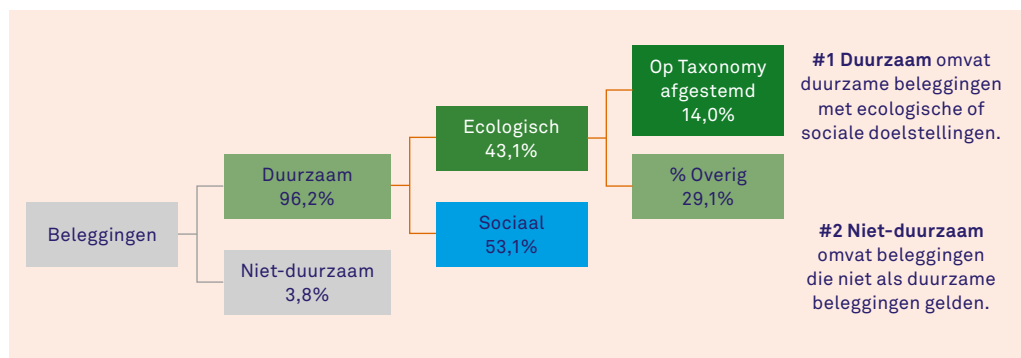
Beleggingen

Duurzaam
96,2%

Niet-duurzaam
3,8%

Ecologisch
43,1%

Sociaal
53,1%

Op Taxonomy afgestemd
14,0%

% Overig
29,1%

**#1 Duurzaam** omvat duurzame beleggingen met ecologische of sociale doelstellingen.

**#2 Niet-duurzaam** omvat beleggingen die niet als duurzame beleggingen gelden.